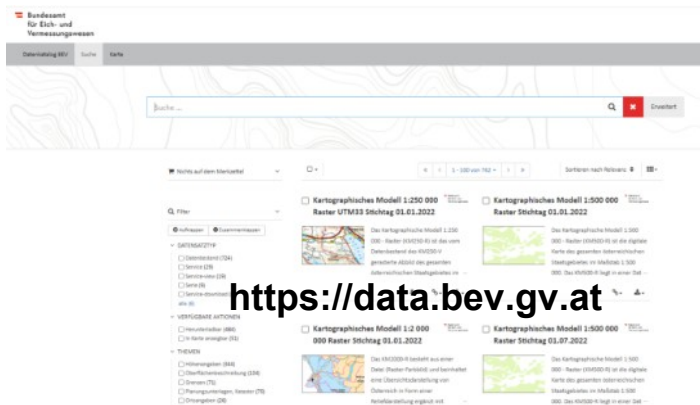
Bundesamt für Eich- und Vermessungswesen

Datenkatalog BEV Suche Karte

Suche ...

Erweitert

Nichts auf dem Merkzettel

1 - 100 von 762

Sortieren nach Relevanz

Filter

aufklappen Zusammenklappen

DATENSATZTYP

Datenbestand (724)
Service (23)
Service-view (19)
Serie (6)
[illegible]

VERFÜGBARE AKTIONEN

Herunterladbar (484)
In Karte anzeigbar (51)

THEMEN

Höhenangaben (64)
Oberflächenbeschreibung (104)
Grenzen (71)
Planungsunterlagen, Kataster (75)
Ortsangaben (28)

Kartographisches Modell 1:250 000 Raster UTM33 Stichtag 01.01.2022

Das Kartographische Modell 1:250 000 - Raster (KM250-R) ist das vom Datenbestand des KM250-V generierte Abbild des gesamten österreichischen Staatsgebietes im

Kartographisches Modell 1:500 000 Raster Stichtag 01.01.2022

Das Kartographische Modell 1:500 000 - Raster (KM500-R) ist die digitale Karte des gesamten österreichischen Staatsgebietes im Maßstab 1:500 000. Das KM500-R liegt in einer Dat

https://data.bev.gv.at

Kartographisches Modell 1:2 000 000 Raster Stichtag 01.01.2022

Das KM2000-R besteht aus einer Datei (Raster-Farbbild) und beinhaltet eine Übersichtsdarstellung von Österreich in Form einer Reliefdarstellung ergänzt mit

Kartographisches Modell 1:500 000 Raster Stichtag 01.07.2022

Das Kartographische Modell 1:500 000 - Raster (KM500-R) ist die digitale Karte des gesamten österreichischen Staatsgebietes im Maßstab 1:500 000. Das KM500-R liegt in einer Dat